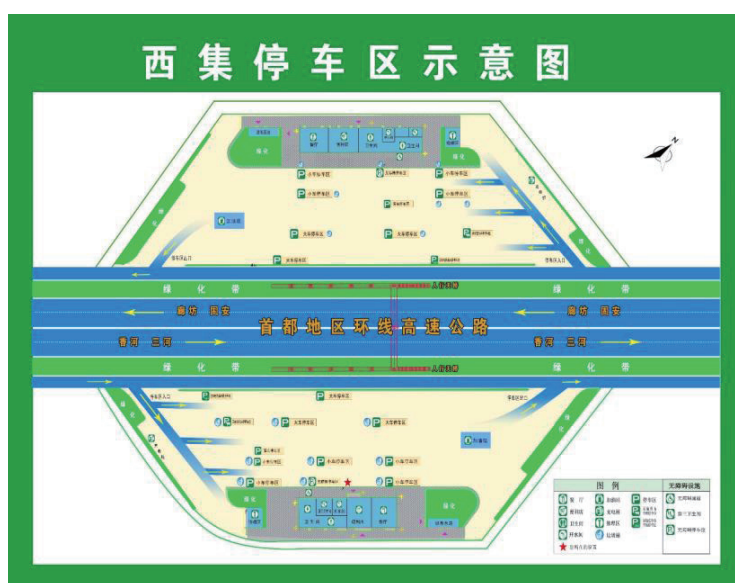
西集停车区示意图

绿化

绿化

小型车停区

小型车停区

小型车停区

小型车停区

大车停车区

大车停车区

大车停车区

加油站

人行天桥

绿化带

绿化带

廊坊 固安

廊坊 固安

首都地区环线高速公路

香河 三河

香河 三河

绿化带

绿化带

人行天桥

大车停车区

大车停车区

大车停车区

小型车停区

小型车停区

小型车停区

加油站

绿化

绿化

图例

无障碍设施